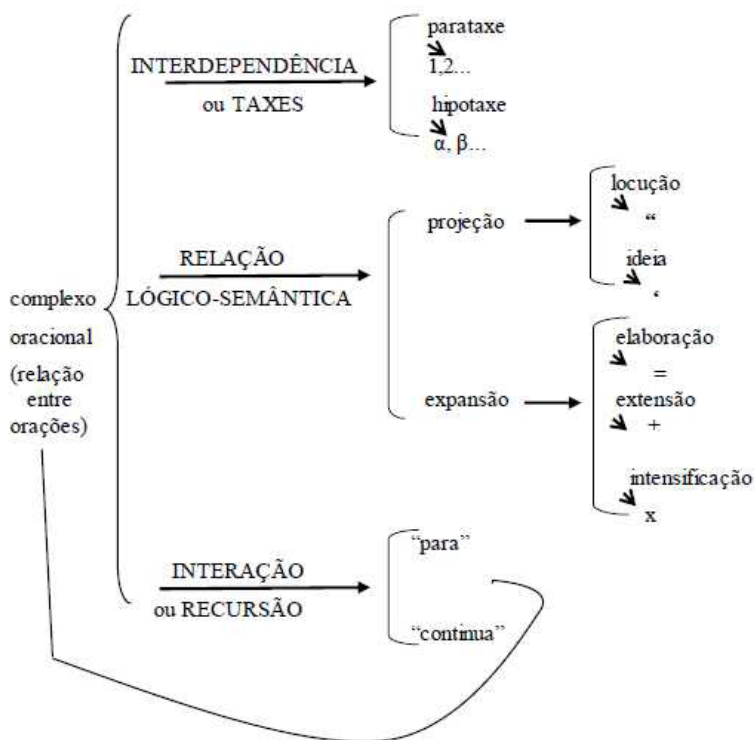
complexo oracional (relação entre orações)

INTERDEPENDÊNCIA ou TAXES

parataxe
1,2...
hipotaxe
α, β...

RELAÇÃO LÓGICO-SEMÂNTICA

projeção

locução
“
ideia
‘

expansão

elaboração
=
extensão
+
intensificação
x

INTERAÇÃO ou RECURSÃO

“para”
“continua”